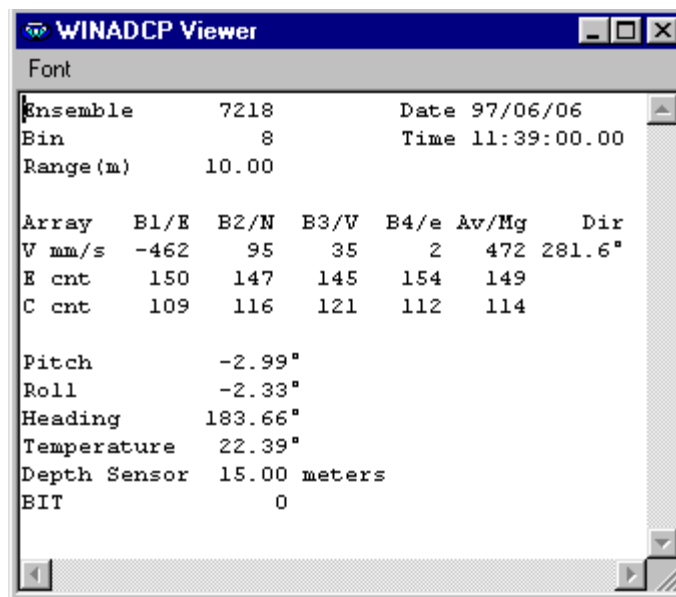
WINADCP Viewer
Font

Ensemble 7218 Date 97/06/06
Bin 8 Time 11:39:00.00
Range(m) 10.00

| Array | B1/E | B2/N | B3/V | B4/e | Av/Mg | Dir |
|---|---|---|---|---|---|---|
| V mm/s | -462 | 95 | 35 | 2 | 472 | 281.6° |
| E cnt | 150 | 147 | 145 | 154 | 149 | |
| C cnt | 109 | 116 | 121 | 112 | 114 | |

Pitch -2.99°
Roll -2.33°
Heading 183.66°
Temperature 22.39°
Depth Sensor 15.00 meters
BIT 0